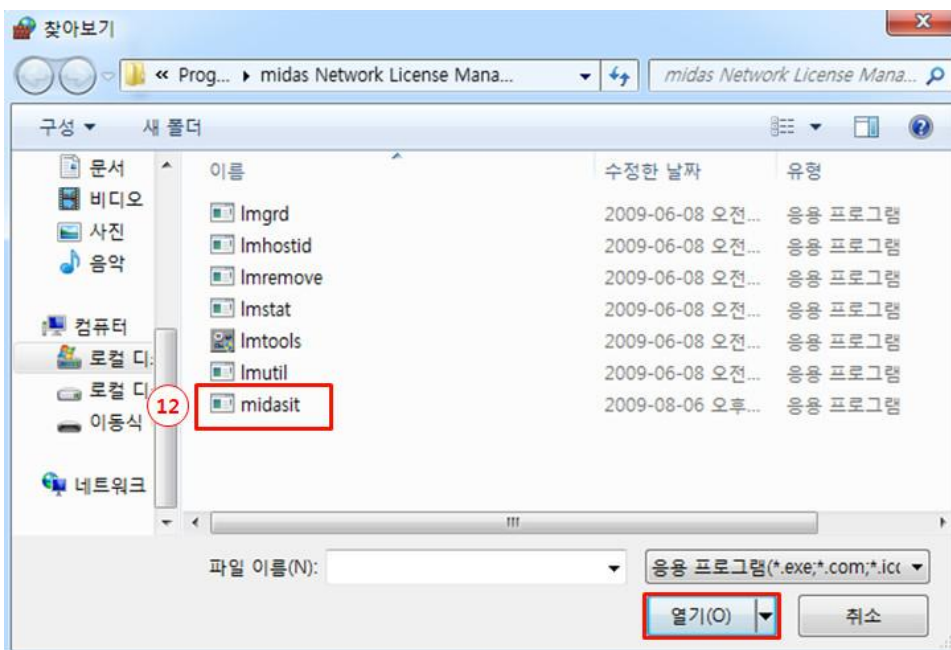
찾아보기

« Prog... ▸ midas Network License Mana... ▾

midas Network License Mana...

구성 ▾ 새 폴더

문서
비디오
사진
음악
컴퓨터
로컬 디
로컬 디
이동식
네트워크

| 이름 | 수정한 날짜 | 유형 |
|---|---|---|
| lmgrd | 2009-06-08 오전... | 응용 프로그램 |
| lmhostid | 2009-06-08 오전... | 응용 프로그램 |
| lmremove | 2009-06-08 오전... | 응용 프로그램 |
| lmstat | 2009-06-08 오전... | 응용 프로그램 |
| lmtools | 2009-06-08 오전... | 응용 프로그램 |
| lmutil | 2009-06-08 오전... | 응용 프로그램 |
| midasit | 2009-08-06 오후... | 응용 프로그램 |

12

파일 이름(N):

응용 프로그램(*.exe;*.com;*.icc

열기(O)

취소